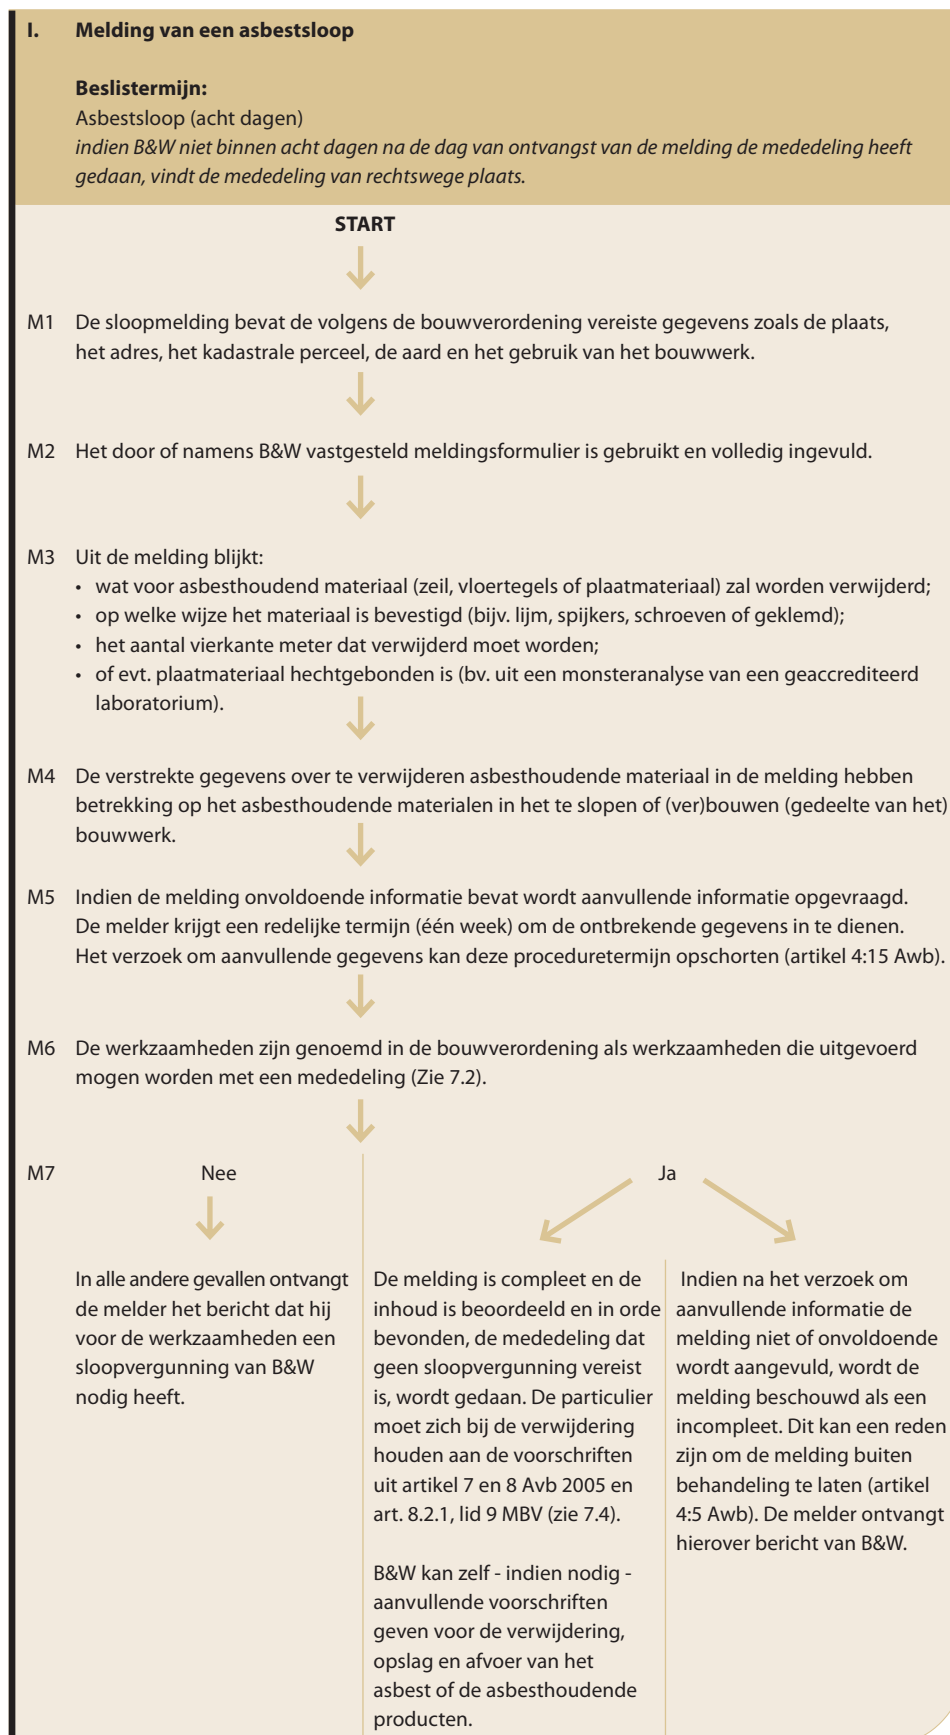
I. Melding van een asbestsloop

**Beslistermijn:**
Asbestsloop (acht dagen)
*indien B&W niet binnen acht dagen na de dag van ontvangst van de melding de mededeling heeft gedaan, vindt de mededeling van rechtswege plaats.*

**START**

M1 De sloopmelding bevat de volgens de bouwverordening vereiste gegevens zoals de plaats, het adres, het kadastrale perceel, de aard en het gebruik van het bouwwerk.

M2 Het door of namens B&W vastgesteld meldingsformulier is gebruikt en volledig ingevuld.

M3 Uit de melding blijkt:
• wat voor asbesthoudend materiaal (zeil, vloertegels of plaatmateriaal) zal worden verwijderd;
• op welke wijze het materiaal is bevestigd (bijv. lijm, spijkers, schroeven of geklemd);
• het aantal vierkante meter dat verwijderd moet worden;
• of evt. plaatmateriaal hechtgebonden is (bv. uit een monsteranalyse van een geaccrediteerd laboratorium).

M4 De verstrekte gegevens over te verwijderen asbesthoudende materiaal in de melding hebben betrekking op het asbesthoudende materialen in het te slopen of (ver)bouwen (gedeelte van het) bouwwerk.

M5 Indien de melding onvoldoende informatie bevat wordt aanvullende informatie opgevraagd. De melder krijgt een redelijke termijn (één week) om de ontbrekende gegevens in te dienen. Het verzoek om aanvullende gegevens kan deze proceduretermijn opschorten (artikel 4:15 Awb).

M6 De werkzaamheden zijn genoemd in de bouwverordening als werkzaamheden die uitgevoerd mogen worden met een mededeling (Zie 7.2).

M7 Nee

In alle andere gevallen ontvangt de melder het bericht dat hij voor de werkzaamheden een sloopvergunning van B&W nodig heeft.

Ja

De melding is compleet en de inhoud is beoordeeld en in orde bevonden, de mededeling dat geen sloopvergunning vereist is, wordt gedaan. De particulier moet zich bij de verwijdering houden aan de voorschriften uit artikel 7 en 8 Avb 2005 en art. 8.2.1, lid 9 MBV (zie 7.4).

B&W kan zelf - indien nodig - aanvullende voorschriften geven voor de verwijdering, opslag en afvoer van het asbest of de asbesthoudende producten.

Indien na het verzoek om aanvullende informatie de melding niet of onvoldoende wordt aangevuld, wordt de melding beschouwd als een incompleet. Dit kan een reden zijn om de melding buiten behandeling te laten (artikel 4:5 Awb). De melder ontvangt hierover bericht van B&W.